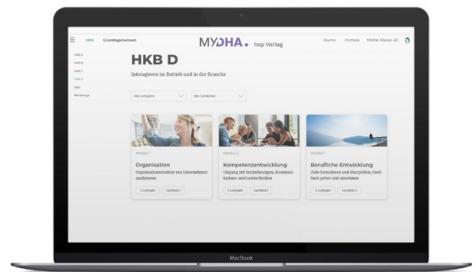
HKB Grundlagenmodul

MYDHA. hep Verlag

Shop Portfolio Meine Klasse

HKB A
HKB B
HKB C
HKB D
HKB E
Mediathek

HKB D

Interagieren im Betrieb und in der Branche

Alle Lernjahre
Alle Lernfelder

Modul 1
Organisation
Organisationsstruktur von Unternehmen analysieren
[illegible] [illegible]

Modul 2
Kompetenzentwicklung
Umgang mit Veränderungen; Kommunikation und Lernverhalten
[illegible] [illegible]

Modul 3
Berufliche Entwicklung
Ziele formulieren und überprüfen; Feedback geben und annehmen
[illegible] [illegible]

MacBook